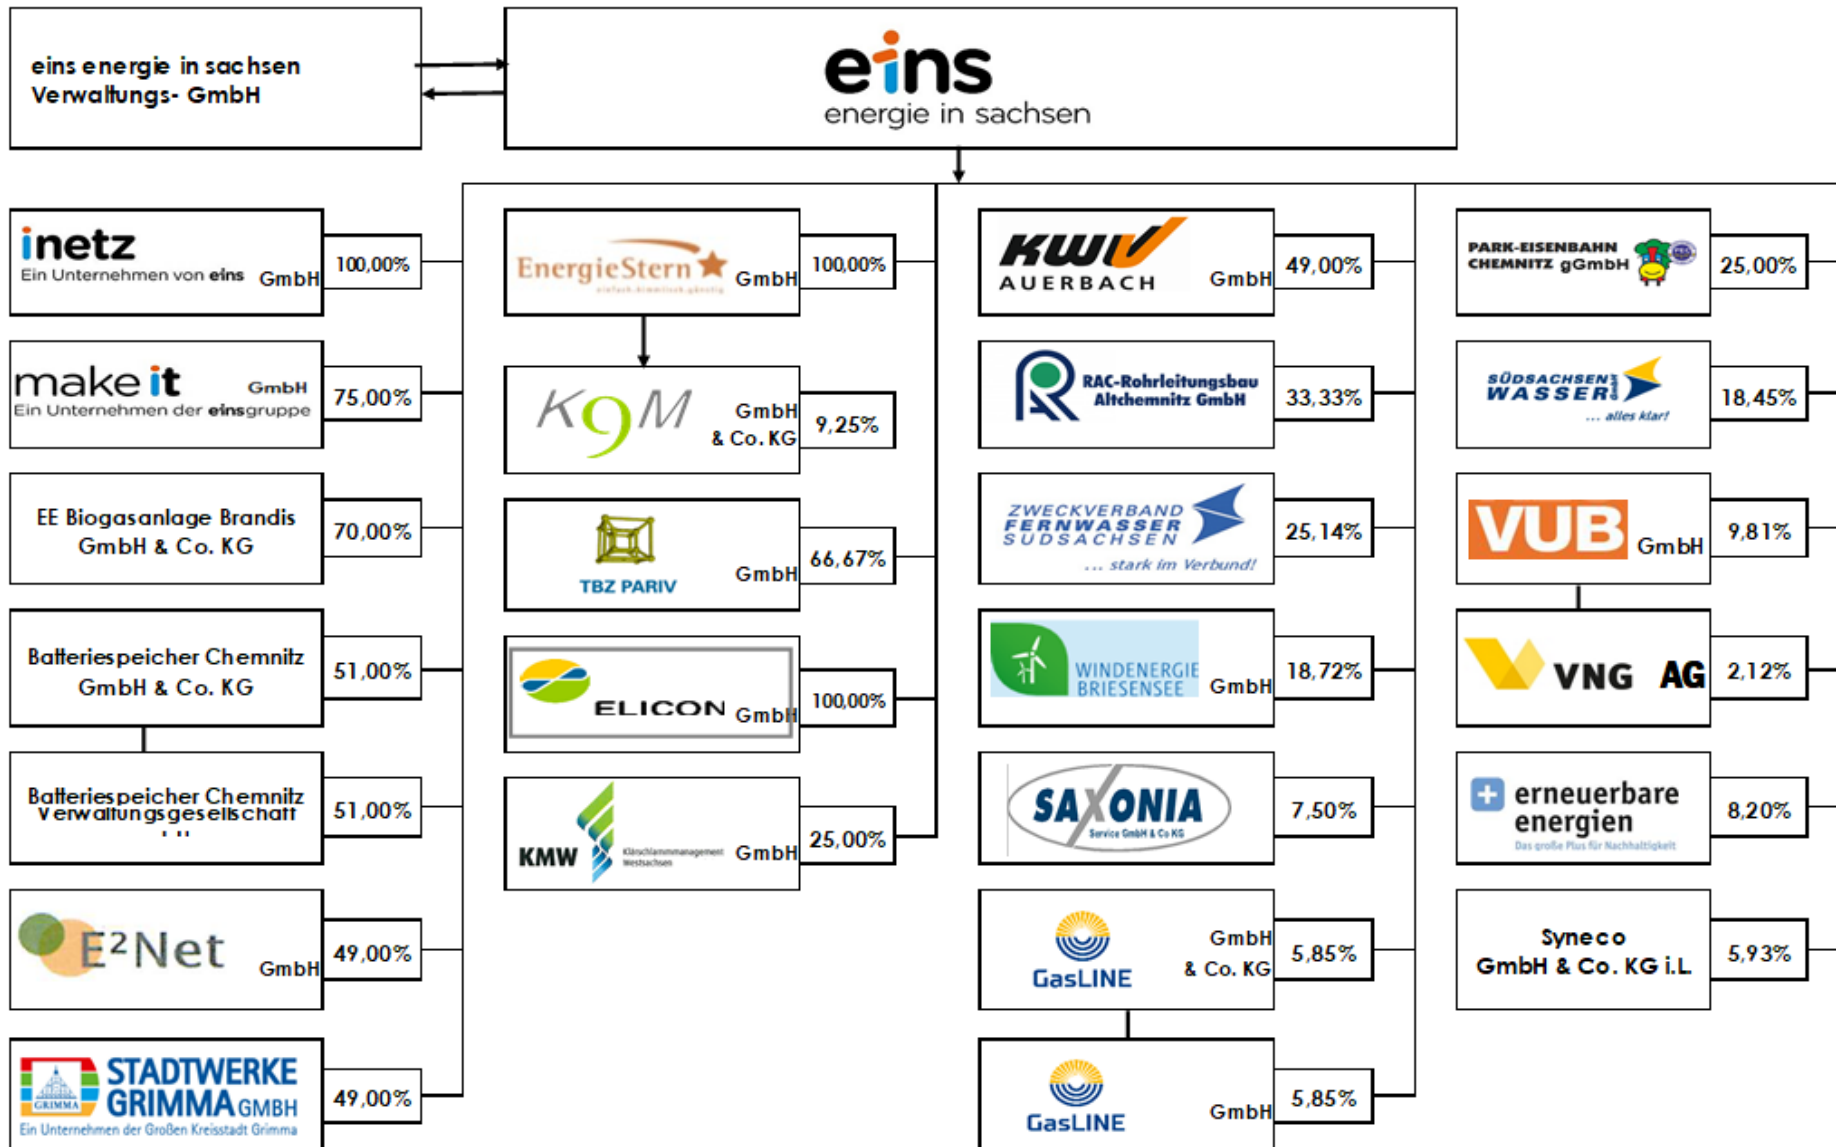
eins energie in sachsen Verwaltungs- GmbH

eins
energie in sachsen

inetz
Ein Unternehmen von eins GmbH
100,00%

make it GmbH
Ein Unternehmen der einsgruppe
75,00%

EE Biogasanlage Brandis GmbH & Co. KG
70,00%

Batteriespeicher Chemnitz GmbH & Co. KG
51,00%

Batteriespeicher Chemnitz Verwaltungsgesellschaft
51,00%

E²Net GmbH
49,00%

STADTWERKE GRIMMA GMBH
Ein Unternehmen der Großen Kreisstadt Grimma
49,00%

EnergieStern GmbH
100,00%

K9M GmbH & Co. KG
9,25%

TBZ PARIV GmbH
66,67%

ELICON GmbH
100,00%

KMW Klärschlammmanagement Westsachsen GmbH
25,00%

KWV AUERBACH GmbH
49,00%

RAC-Rohrleitungsbau Altchemnitz GmbH
33,33%

ZWECKVERBAND FERNWASSER SÜDSACHSEN
... stark im Verbund!
25,14%

WINDENERGIE BRIESENSEE GmbH
18,72%

SAXONIA Service GmbH & Co KG
7,50%

GasLINE GmbH & Co. KG
5,85%

GasLINE GmbH
5,85%

PARK-EISENBAHN CHEMNITZ gGmbH
25,00%

SÜDSACHSEN WASSER
... alles klar!
18,45%

VUB GmbH
9,81%

VNG AG
2,12%

erneuerbare energien
Das große Plus für Nachhaltigkeit
8,20%

Syneco GmbH & Co. KG i.L.
5,93%